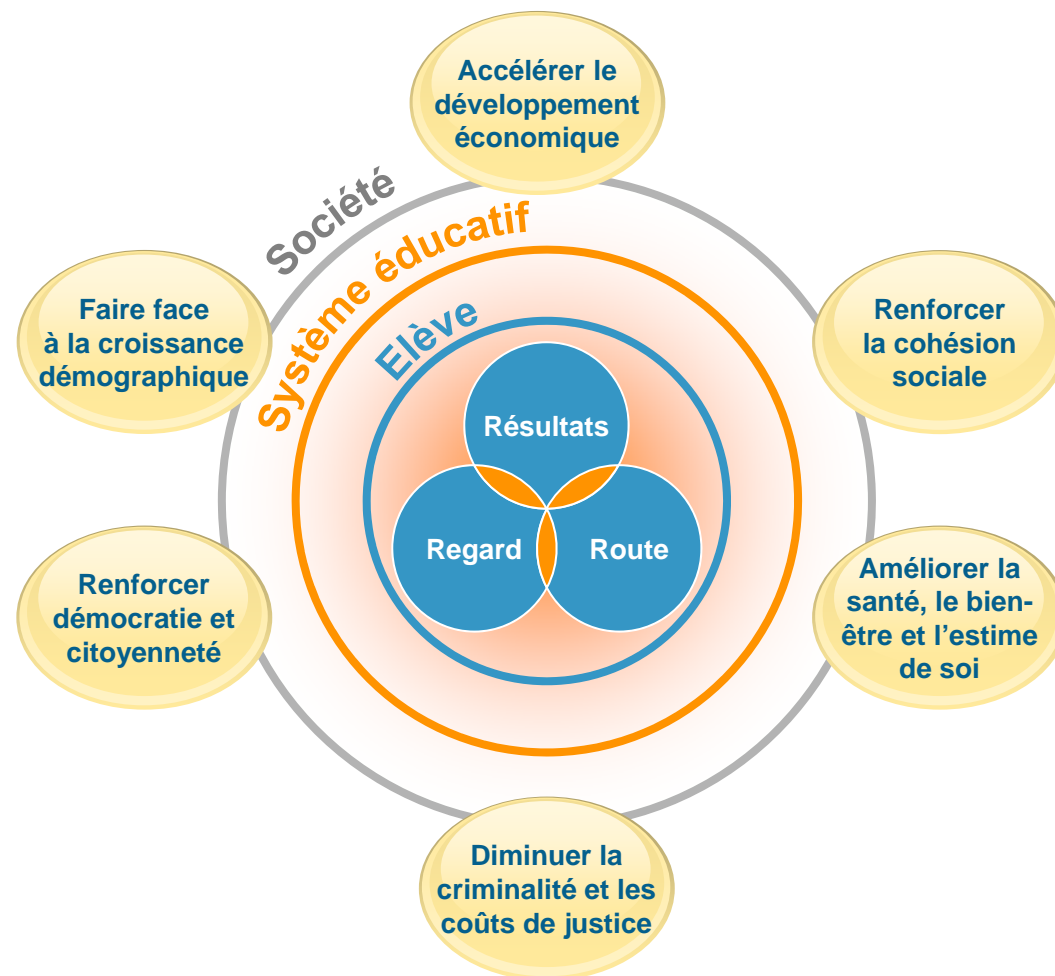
Accélérer le développement économique

Société

Système éducatif

Elève

Faire face à la croissance démographique

Renforcer la cohésion sociale

Résultats

Regard

Route

Renforcer démocratie et citoyenneté

Améliorer la santé, le bien-être et l’estime de soi

Diminuer la criminalité et les coûts de justice